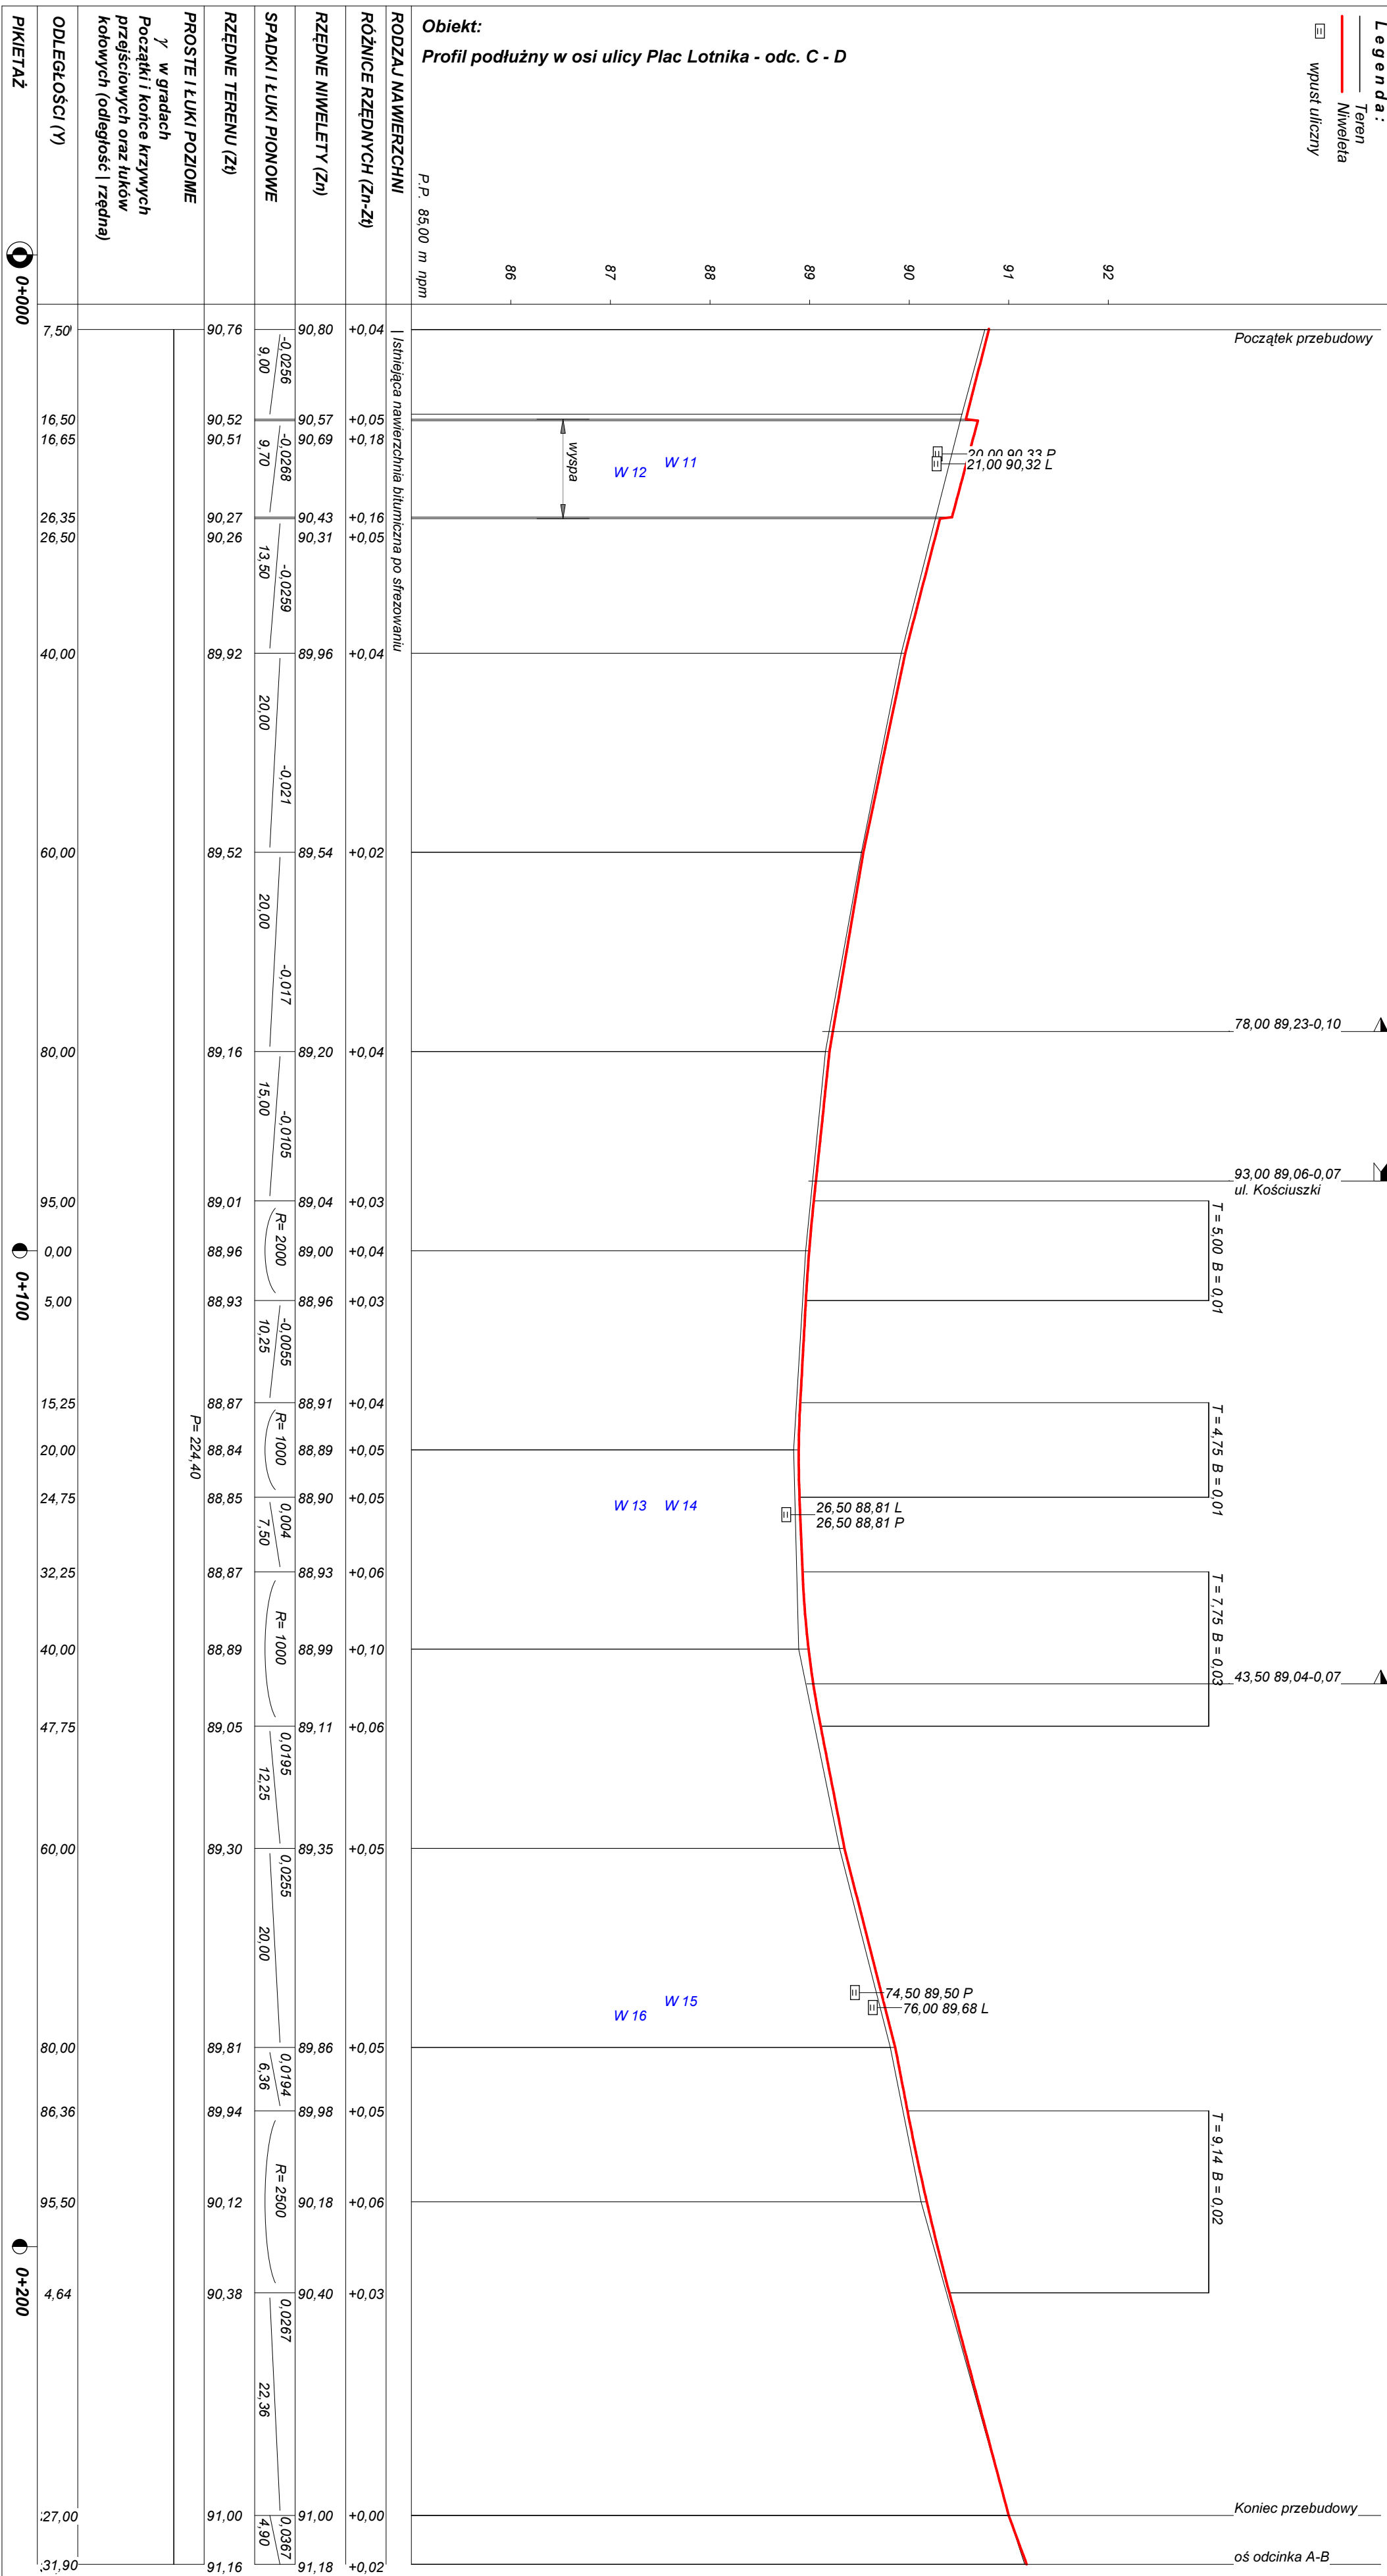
Legenda:
Teren
Niweleta
wpust uliczny

Obiekt:
Profil podłużny w osi ulicy Plac Lotnika - odc. C - D

RODZAJ NAWIERZCHNI
RÓŻNICE RZĘDNYCH (Zn-Zt)
RZĘDNE NIWELETY (Zn)
SPADKI I ŁUKI PIONOWE
RZĘDNE TERENU (Zt)
PROSTE I ŁUKI POZIOME
$\gamma$ w gradach
Początki i końce krzywych przejściowych oraz łuków kołowych (odległość | rzędna)
ODLEGŁOŚCI (Y)
PIKIETAŻ

P.P. 85,00 m npm
86
87
88
89
90
91
92

0+000
0+100
0+200

Istniejąca nawierzchnia bitumiczna po sfrezowaniu

| ODLEGŁOŚCI (Y) | RZĘDNE TERENU (Zt) | RZĘDNE NIWELETY (Zn) | RÓŻNICE RZĘDNYCH (Zn-Zt) |
|---|---|---|---|
| 7,50 | 90,76 | 90,80 | +0,04 |
| 16,50 | 90,52 | 90,57 | +0,05 |
| 16,65 | 90,51 | 90,69 | +0,18 |
| 26,35 | 90,27 | 90,43 | +0,16 |
| 26,50 | 90,26 | 90,31 | +0,05 |
| 40,00 | 89,92 | 89,96 | +0,04 |
| 60,00 | 89,52 | 89,54 | +0,02 |
| 80,00 | 89,16 | 89,20 | +0,04 |
| 95,00 | 89,01 | 89,04 | +0,03 |
| 0,00 | 88,96 | 89,00 | +0,04 |
| 5,00 | 88,93 | 88,96 | +0,03 |
| 15,25 | 88,87 | 88,91 | +0,04 |
| 20,00 | 88,84 | 88,89 | +0,05 |
| 24,75 | 88,85 | 88,90 | +0,05 |
| 32,25 | 88,87 | 88,93 | +0,06 |
| 40,00 | 88,89 | 88,99 | +0,10 |
| 47,75 | 89,05 | 89,11 | +0,06 |
| 60,00 | 89,30 | 89,35 | +0,05 |
| 80,00 | 89,81 | 89,86 | +0,05 |
| 86,36 | 89,94 | 89,98 | +0,05 |
| 95,50 | 90,12 | 90,18 | +0,06 |
| 4,64 | 90,38 | 90,40 | +0,03 |
| 27,00 | 91,00 | 91,00 | +0,00 |
| 31,90 | 91,16 | 91,18 | +0,02 |

-0,0256 9,00
-0,0268 9,70
-0,0259 13,50
-0,021 20,00
-0,017 20,00
-0,0105 15,00
R= 2000
-0,0055 10,25
R= 1000
0,004 7,50
R= 1000
0,0195 12,25
0,0255 20,00
0,0194 6,36
R= 2500
0,0267 22,36
0,0367 4,90

P= 224,40

wyspa
W 12
W 11
20,00 90,33 P
21,00 90,32 L
Początek przebudowy
78,00 89,23-0,10
93,00 89,06-0,07
ul. Kościuszki
T = 5,00 B = 0,01
T = 4,75 B = 0,01
W 13
W 14
26,50 88,81 L
26,50 88,81 P
T = 7,75 B = 0,03
43,50 89,04-0,07
W 15
W 16
74,50 89,50 P
76,00 89,68 L
T = 9,14 B = 0,02
Koniec przebudowy
oś odcinka A-B